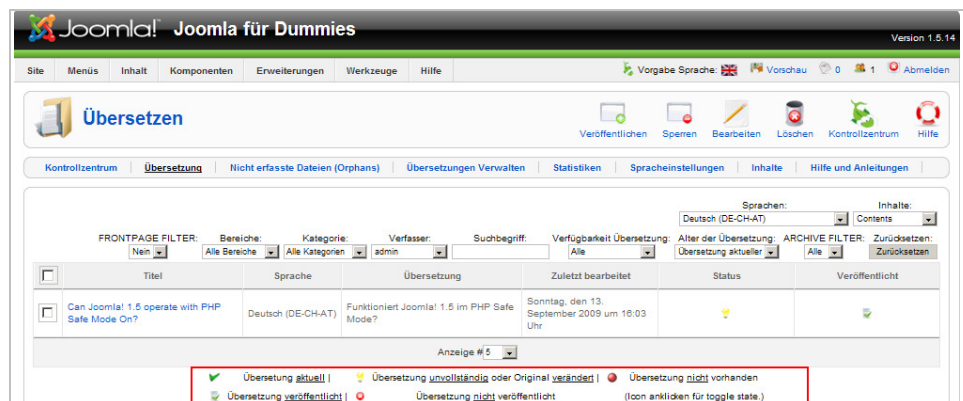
Joomla! Joomla für Dummies

Version 1.5.14

Site | Menüs | Inhalt | Komponenten | Erweiterungen | Werkzeuge | Hilfe

Vorgabe Sprache: Vorschau 0 1 Abmelden

Übersetzen

Veröffentlichen | Sperren | Bearbeiten | Löschen | Kontrollzentrum | Hilfe

Kontrollzentrum | Übersetzung | Nicht erfasste Dateien (Orphans) | Übersetzungen Verwalten | Statistiken | Spracheinstellungen | Inhalte | Hilfe und Anleitungen

Sprachen: Deutsch (DE-CH-AT)
Inhalte: Contents

FRONTPAGE FILTER: Nein
Bereiche: Alle Bereiche
Kategorie: Alle Kategorien
Verfasser: admin
Suchbegriff:
Verfügbarkeit Übersetzung: Alle
Alter der Übersetzung: Übersetzung aktueller
ARCHIVE FILTER: Alle
Zurücksetzen: Zurücksetzen

| | Titel | Sprache | Übersetzung | Zuletzt bearbeitet | Status | Veröffentlicht |
|---|---|---|---|---|---|---|
| | Can Joomla! 1.5 operate with PHP Safe Mode On? | Deutsch (DE-CH-AT) | Funktioniert Joomla! 1.5 im PHP Safe Mode? | Sonntag, den 13. September 2009 um 16:03 Uhr | | |

Anzeige # 5

Übersetzung aktuell | Übersetzung unvollständig oder Original verändert | Übersetzung nicht vorhanden
Übersetzung veröffentlicht | Übersetzung nicht veröffentlicht (Icon anklicken für toggle state.)